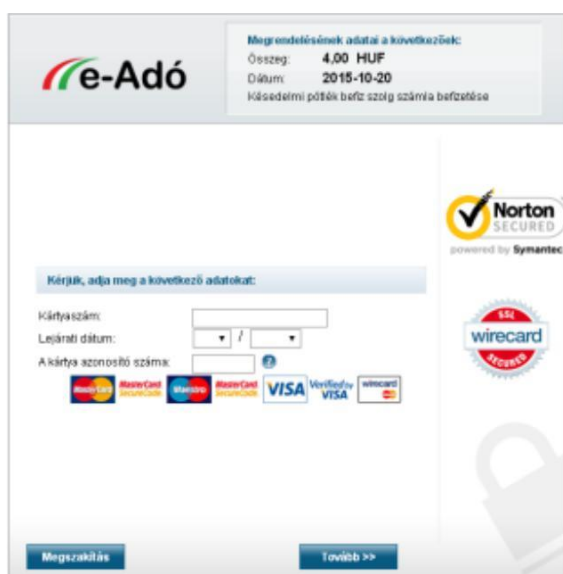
e-Adó

Megrendelésének adatai a következők:
Összeg: 4,00 HUF
Dátum: 2015-10-20
Késedelmi pótlék befiz szolg számla befizetése

Norton SECURED
powered by Symantec

Kérjük, adja meg a következő adatokat:

Kártyaszám:
Lejárati dátum: /
A kártya azonosító száma: ?

MasterCard MasterCard SecureCode Maestro MasterCard SecureCode VISA Verified by VISA wirecard

SSL wirecard SECURED

Megszakítás
Tovább >>